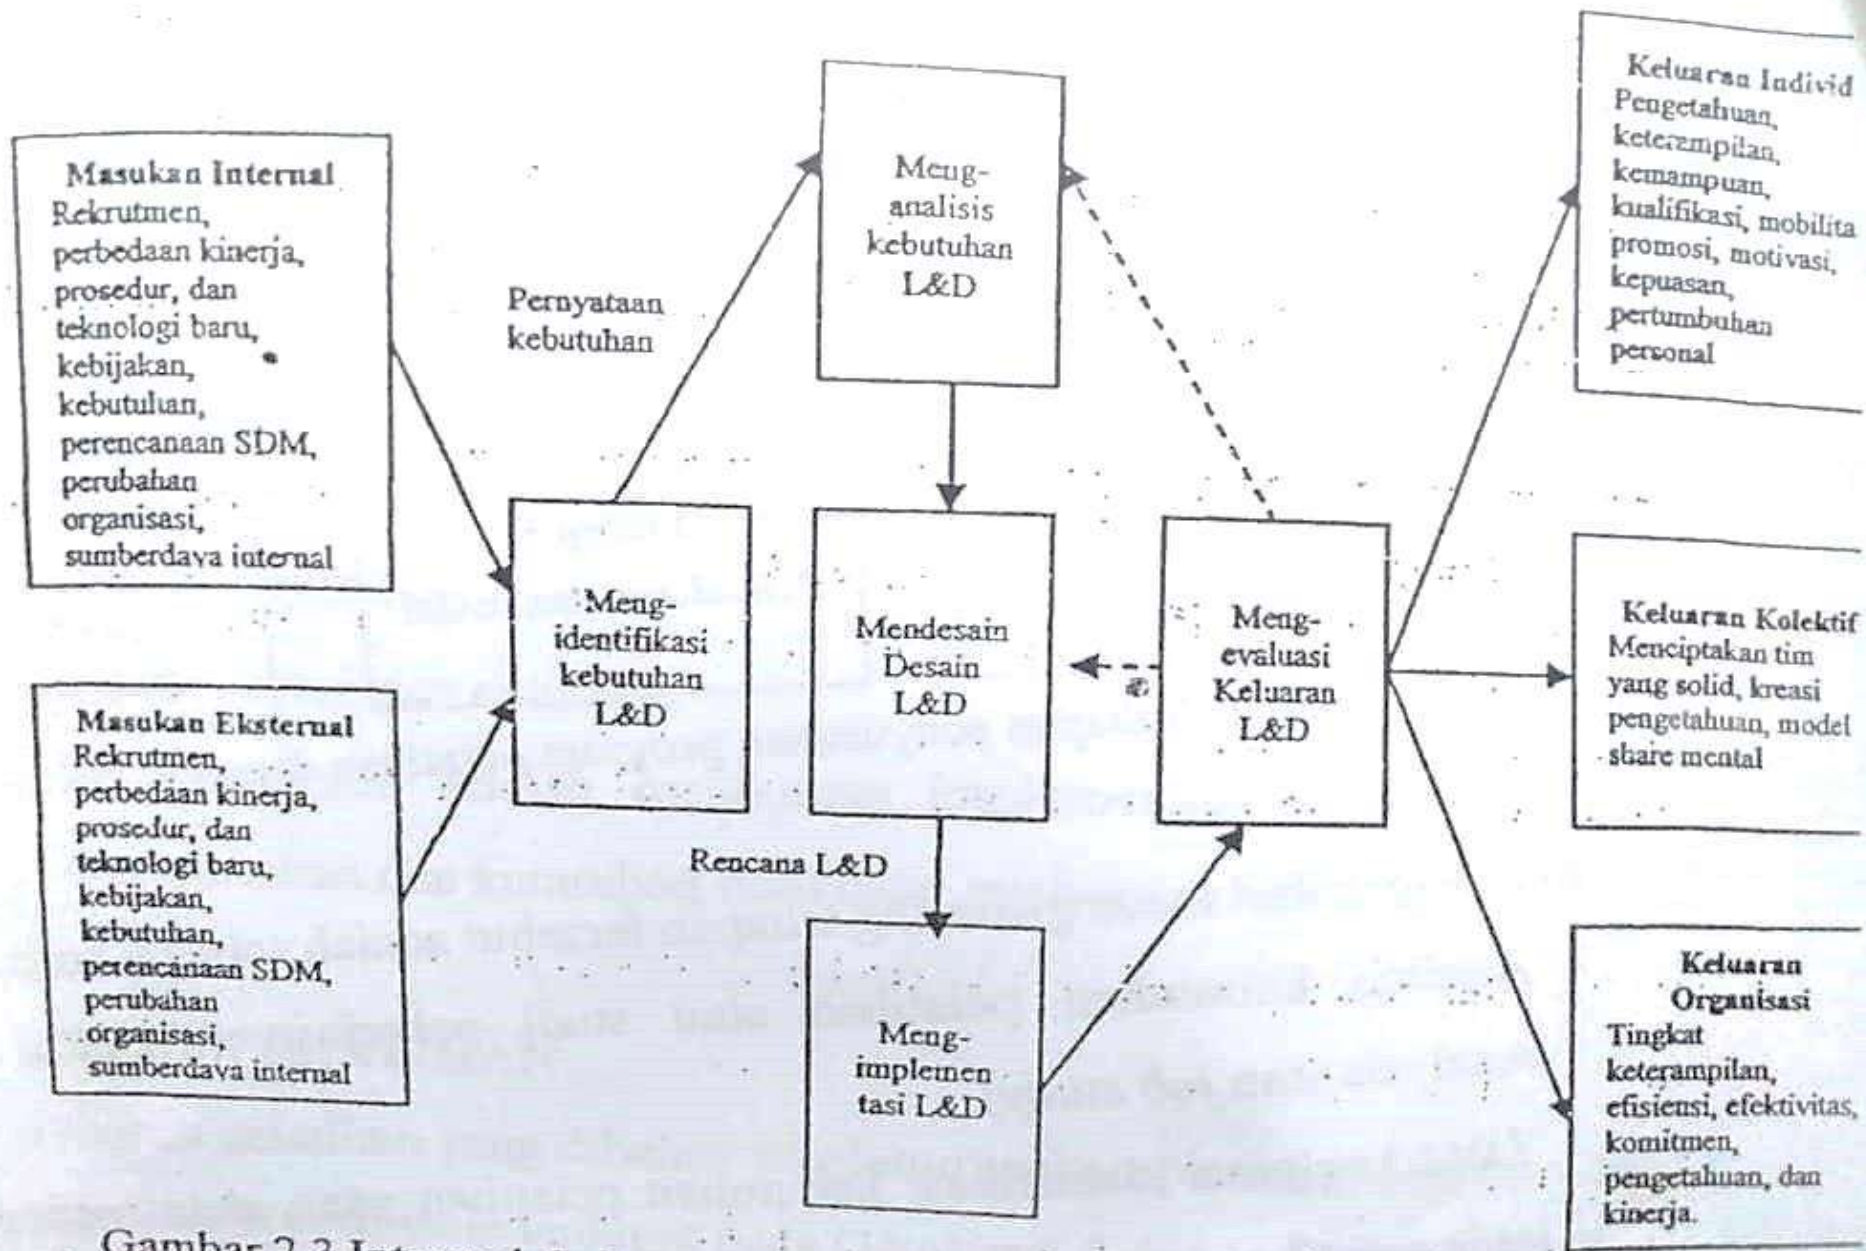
Masukan Internal
Rekrutmen, perbedaan kinerja, prosedur, dan teknologi baru, kebijakan, kebutuhan, perencanaan SDM, perubahan organisasi, sumberdaya internal

Masukan Eksternal
Rekrutmen, perbedaan kinerja, prosedur, dan teknologi baru, kebijakan, kebutuhan, perencanaan SDM, perubahan organisasi, sumberdaya internal

Pernyataan kebutuhan

Meng-identifikasi kebutuhan L&D

Meng-analisis kebutuhan L&D

Mendesain Desain L&D

Rencana L&D

Meng-implemen tasi L&D

Meng-evaluasi Keluaran L&D

Keluaran Individ
Pengetahuan, keterampilan, kemampuan, kualifikasi, mobilita promosi, motivasi, kepuasan, pertumbuhan personal

Keluaran Kolektif
Menciptakan tim yang solid, kreasi pengetahuan, model share mental

Keluaran Organisasi
Tingkat keterampilan, efisiensi, efektivitas, komitmen, pengetahuan, dan kinerja.

Gambar 2.3 Inte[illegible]